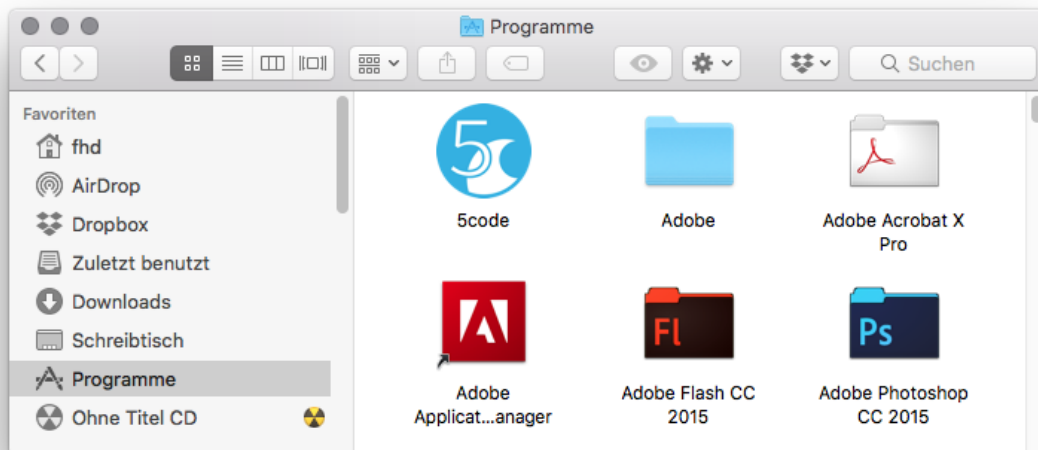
Programme

Suchen

Favoriten
fhd
AirDrop
Dropbox
Zuletzt benutzt
Downloads
Schreibtisch
Programme
Ohne Titel CD

5code
Adobe
Adobe Acrobat X Pro
Adobe Applicat...anager
Adobe Flash CC 2015
Adobe Photoshop CC 2015